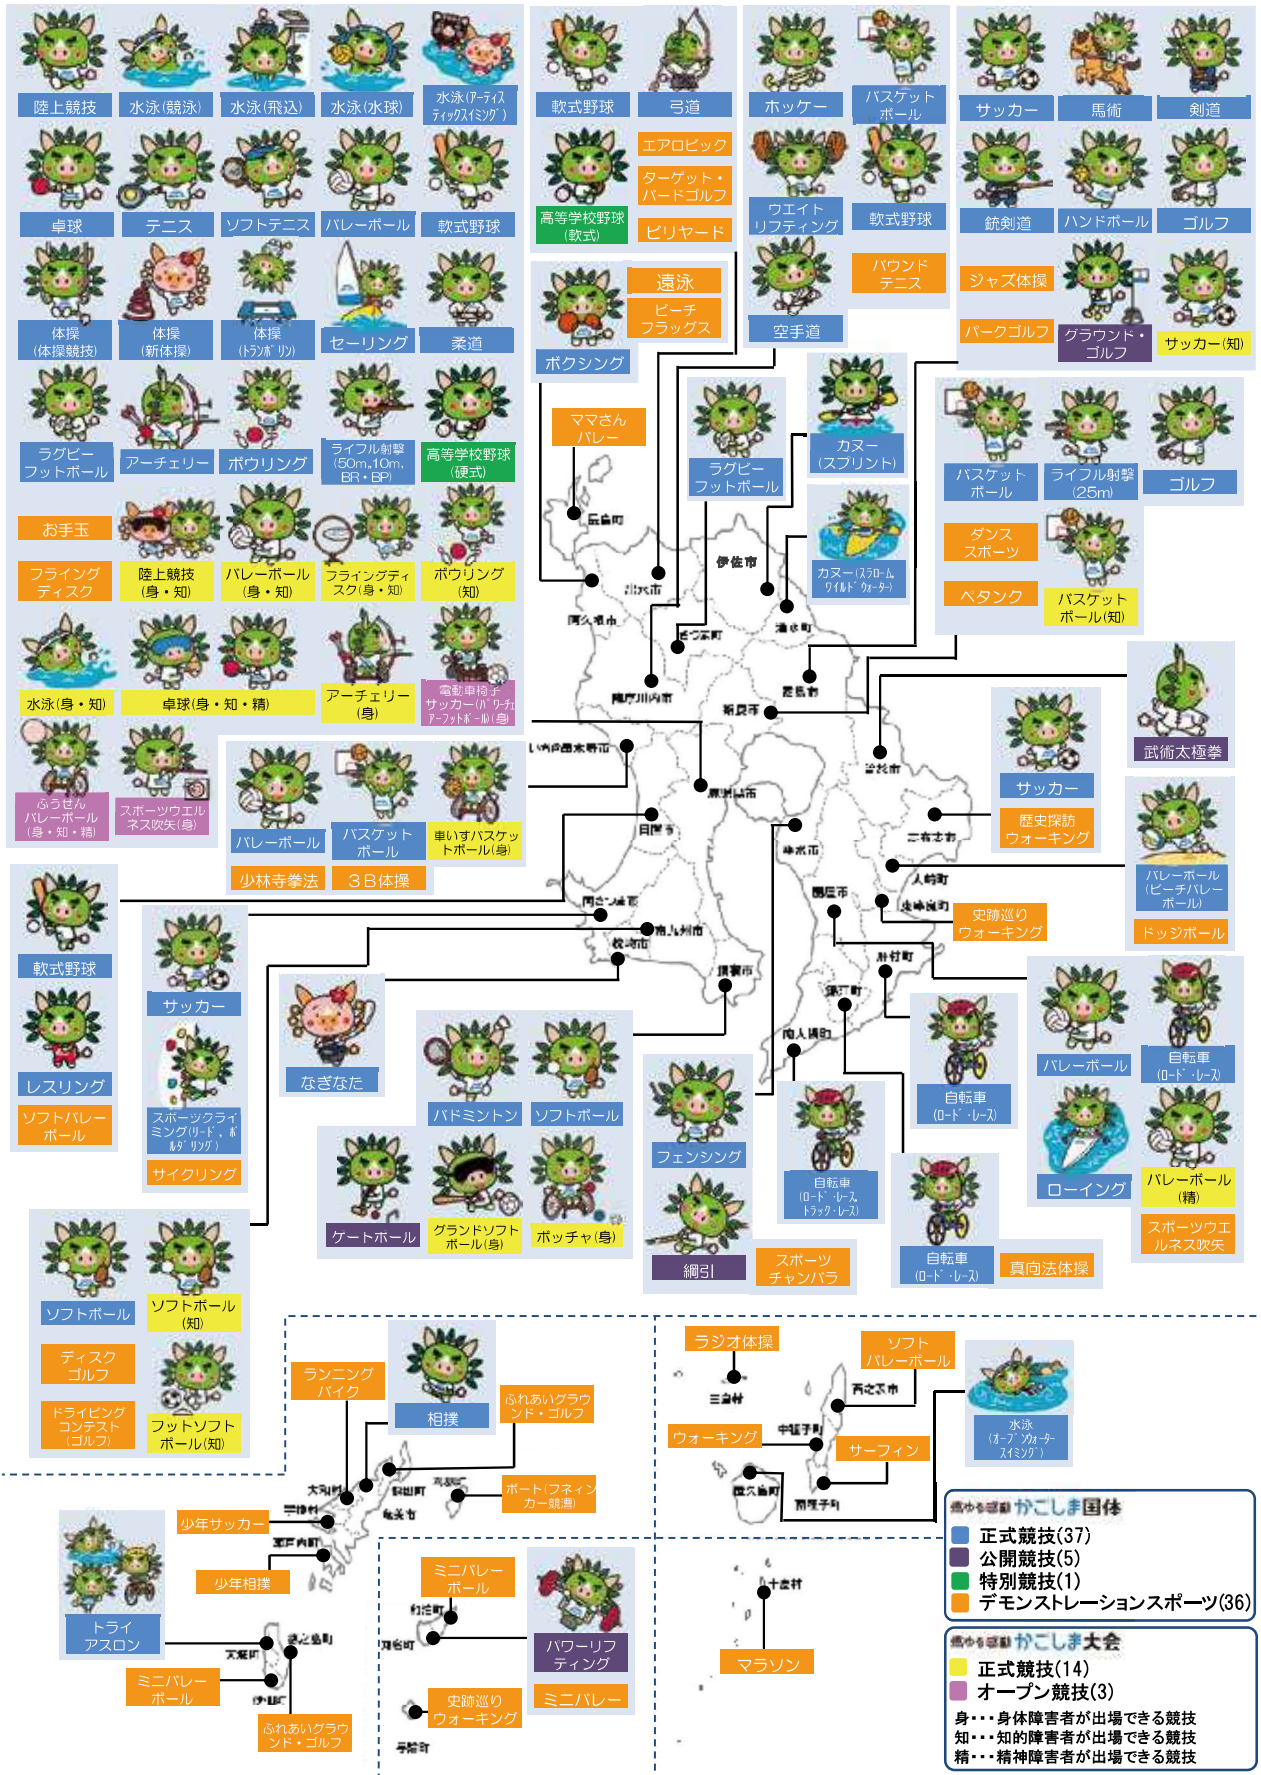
陸上競技
水泳(競泳)
水泳(飛込)
水泳(水球)
水泳(アーティスティックスイミング)
卓球
テニス
ソフトテニス
バレーボール
軟式野球
体操(体操競技)
体操(新体操)
体操(トランポリン)
セーリング
柔道
ラグビーフットボール
アーチェリー
ボウリング
ライフル射撃(50m,10m,BR・BP)
高等学校野球(硬式)
お手玉
フライングディスク
陸上競技(身・知)
バレーボール(身・知)
フライングディスク(身・知)
ボウリング(知)
水泳(身・知)
卓球(身・知・精)
アーチェリー(身)
電動車椅子サッカー(パワーチェア)アーフットボール(身)
ふうせんバレーボール(身・知・精)
スポーツウエルネス吹矢(身)

軟式野球
弓道
エアロビック
ターゲット・バードゴルフ
高等学校野球(軟式)
ビリヤード
遠泳
ビーチフラッグス
ボクシング

ホッケー
バスケットボール
ウエイトリフティング
軟式野球
バウンドテニス
空手道

サッカー
馬術
剣道
銃剣道
ハンドボール
ゴルフ
ジャズ体操
パークゴルフ
グラウンド・ゴルフ
サッカー(知)

ママさんバレー
ラグビーフットボール
カヌー(スプリント)
カヌー(スラローム、ワイルドウォーター)
バスケットボール
ライフル射撃(25m)
ゴルフ
ダンススポーツ
ペタンク
バスケットボール(知)
武術太極拳
サッカー
歴史探訪ウォーキング
バレーボール(ビーチバレーボール)
史跡巡りウォーキング
ドッジボール

長島町
出水市
阿久根市
伊佐市
さつま町
湧水町
薩摩川内市
霧島市
姶良市
いちき串木野市
鹿児島市
日置市
垂水市
志布志市
大崎町
曽於市
東串良町
南さつま市
鹿屋市
南九州市
枕崎市
指宿市
肝付町
錦江町
南大隅町

バレーボール
バスケットボール
車いすバスケットボール(身)
少林寺拳法
3B体操
軟式野球
レスリング
ソフトバレーボール
サッカー
スポーツクライミング(リード,ボルダリング)
サイクリング
なぎなた
バドミントン
ソフトボール
ゲートボール
グランドソフトボール(身)
ボッチャ(身)
フェンシング
綱引
スポーツチャンバラ
自転車(ロード・レース,トラック・レース)
自転車(ロード・レース)
自転車(ロード・レース)
真向法体操
バレーボール
自転車(ロード・レース)
ローイング
バレーボール(精)
スポーツウエルネス吹矢
ソフトボール
ソフトボール(知)
ディスクゴルフ
ドライビングコンテスト(ゴルフ)
フットソフトボール(知)

ランニングバイク
相撲
ふれあいグラウンド・ゴルフ
ボート(フネィンカー競漕)
大和村
龍郷町
奄美市
宇検村
喜界町
少年サッカー
瀬戸内町
少年相撲
トライアスロン
天城町
徳之島町
ミニバレーボール
伊仙町
ふれあいグラウンド・ゴルフ
ミニバレーボール
和泊町
知名町
パワーリフティング
ミニバレー
史跡巡りウォーキング
与論町

ラジオ体操
三島村
ソフトバレーボール
西之表市
ウォーキング
中種子町
サーフィン
屋久島町
南種子町
水泳(オープンウォータースイミング)
十島村
マラソン

燃ゆる感動かごしま国体
正式競技(37)
公開競技(5)
特別競技(1)
デモンストレーションスポーツ(36)
燃ゆる感動かごしま大会
正式競技(14)
オープン競技(3)
身・・・身体障害者が出場できる競技
知・・・知的障害者が出場できる競技
精・・・精神障害者が出場できる競技